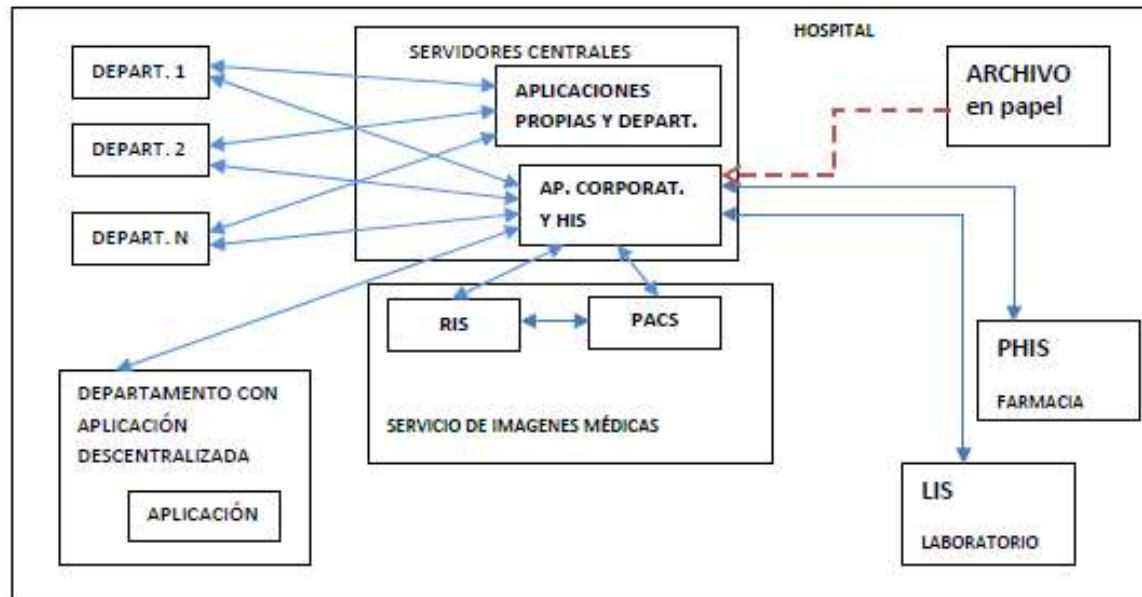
HOSPITAL

DEPART. 1

DEPART. 2

DEPART. N

SERVIDORES CENTRALES

APLICACIONES PROPIAS Y DEPART.

AP. CORPORAT. Y HIS

ARCHIVO en papel

RIS

PACS

SERVICIO DE IMAGENES MÉDICAS

PHIS

FARMACIA

DEPARTAMENTO CON APLICACIÓN DESCENTRALIZADA

APLICACIÓN

LIS

LABORATORIO